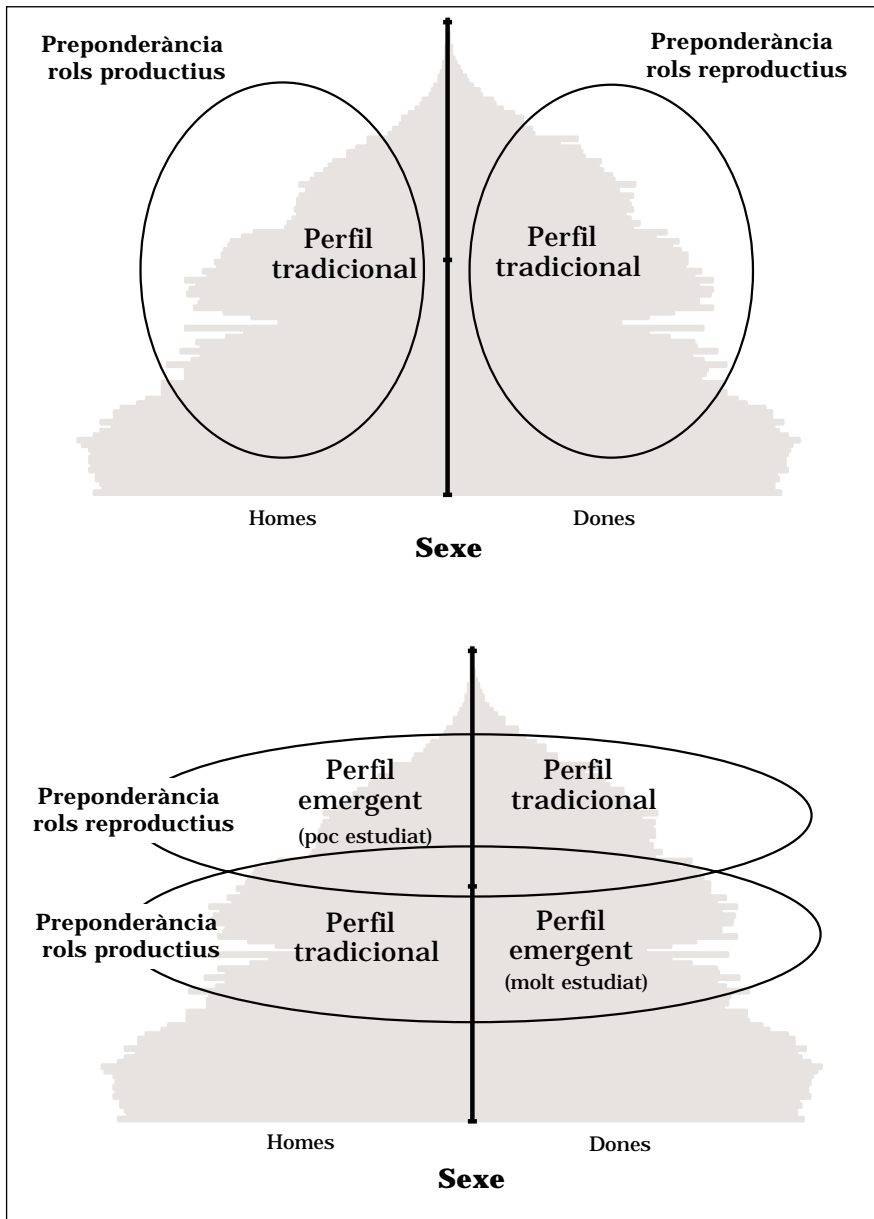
Preponderància rols productius

Preponderància rols reproductius

Perfil tradicional

Perfil tradicional

Homes

Dones

Sexe

Preponderància rols reproductius

Perfil emergent
(poc estudiat)

Perfil tradicional

Preponderància rols productius

Perfil tradicional

Perfil emergent
(molt estudiat)

Homes

Dones

Sexe